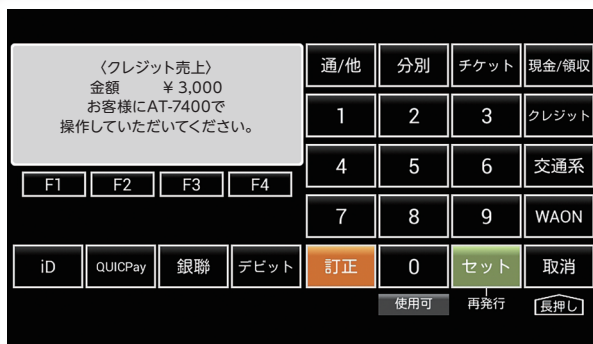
〈クレジット売上〉
金額　　¥ 3,000
お客様にAT-7400で
操作していただいてください。

F1　F2　F3　F4

通/他　分別　チケット　現金/領収
1　2　3　クレジット
4　5　6　交通系
7　8　9　WAON
iD　QUICPay　銀聯　デビット　訂正　0　セット　取消
使用可　再発行　長押し